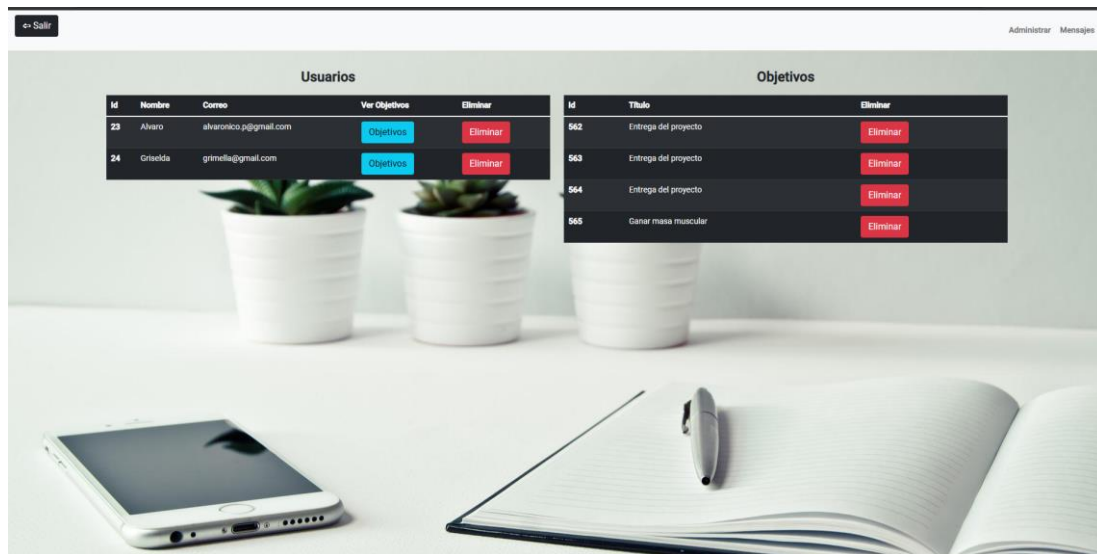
⇐ Salir

Administrar Mensajes

Usuarios

| Id | Nombre | Correo | Ver Objetivos | Eliminar |
|---|---|---|---|---|
| 23 | Alvaro | alvaronico.p@gmail.com | Objetivos | Eliminar |
| 24 | Griselda | grimella@gmail.com | Objetivos | Eliminar |

Objetivos

| Id | Titulo | Eliminar |
|---|---|---|
| 562 | Entrega del proyecto | Eliminar |
| 563 | Entrega del proyecto | Eliminar |
| 564 | Entrega del proyecto | Eliminar |
| 565 | Ganar masa muscular | Eliminar |